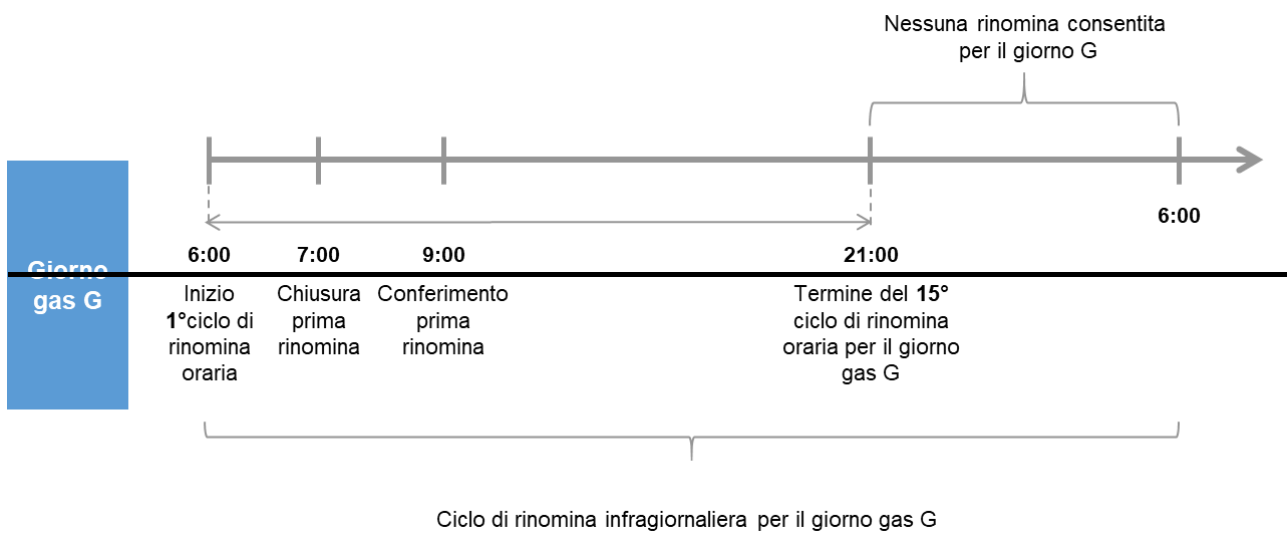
Nessuna rinomina consentita per il giorno G

6:00

Giorno gas G

6:00

7:00

9:00

21:00

Inizio **1°**ciclo di rinomina oraria

Chiusura prima rinomina

Conferimento prima rinomina

Termine del **15°** ciclo di rinomina oraria per il giorno gas G

Ciclo di rinomina infragiornaliera per il giorno gas G